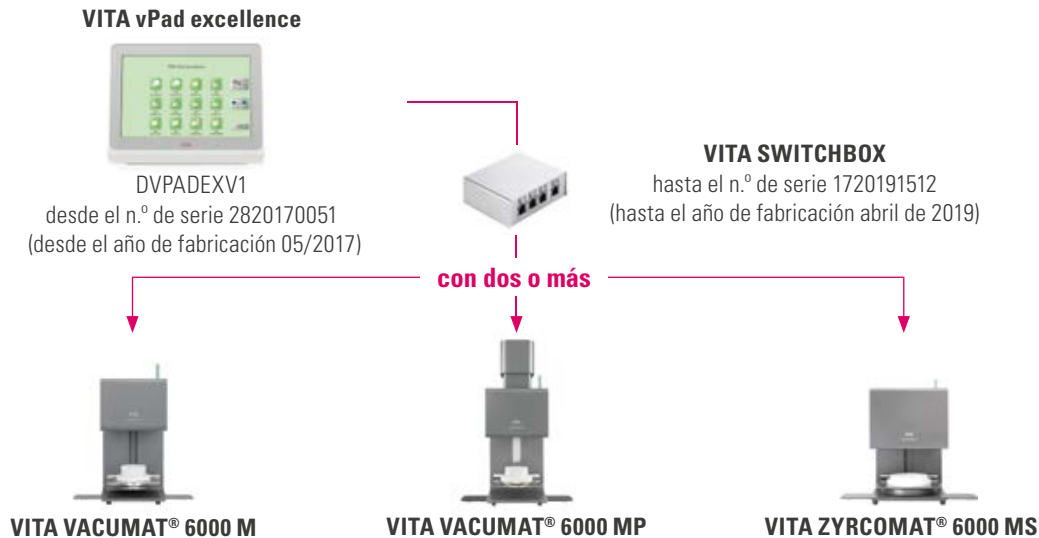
VITA vPad excellence

DVPADEXV1
desde el n.º de serie 2820170051
(desde el año de fabricación 05/2017)

VITA SWITCHBOX
hasta el n.º de serie 1720191512
(hasta el año de fabricación abril de 2019)

con dos o más

VITA VACUMAT® 6000 M

VITA VACUMAT® 6000 MP

VITA ZYRCOMAT® 6000 MS